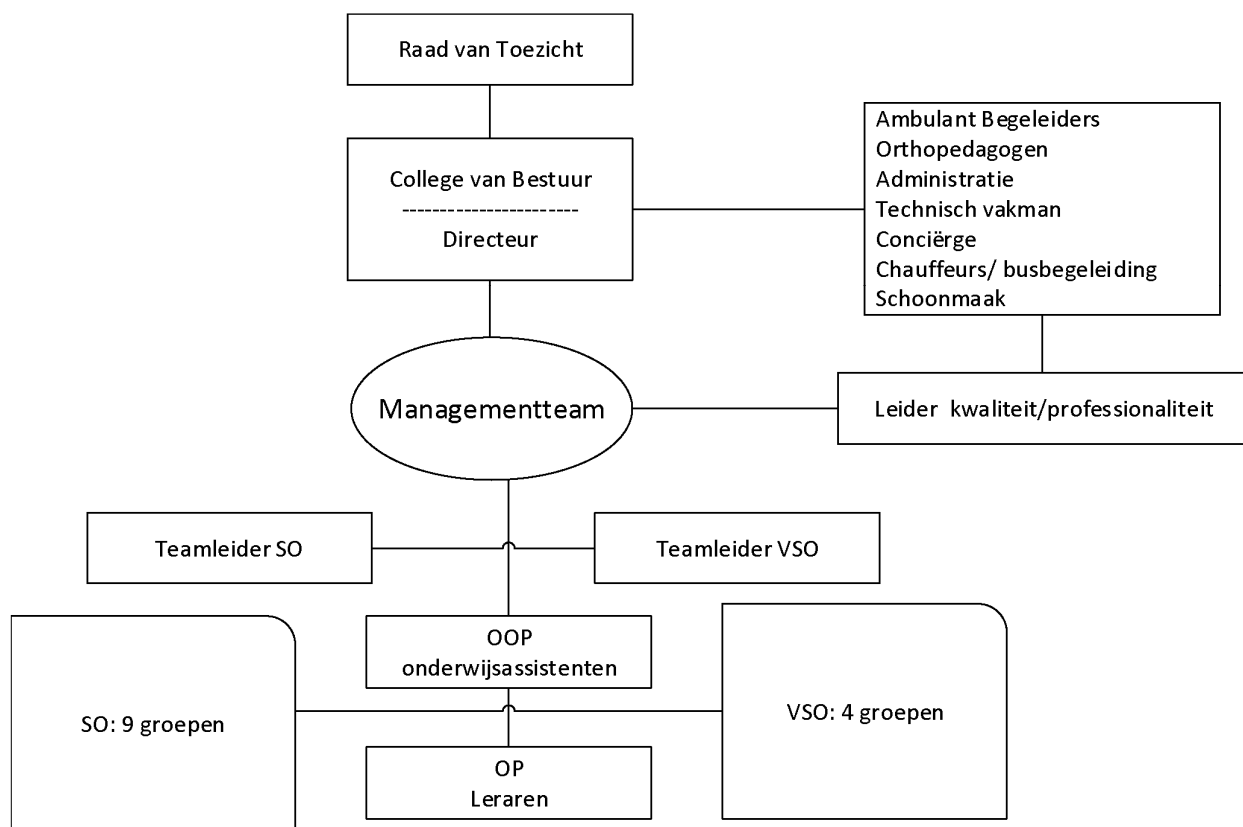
Raad van Toezicht

College van Bestuur
-----------------------
Directeur

Ambulant Begeleiders
Orthopedagogen
Administratie
Technisch vakman
Conciërge
Chauffeurs/ busbegeleiding
Schoonmaak

Managementteam

Leider kwaliteit/professionaliteit

Teamleider SO

Teamleider VSO

OOP
onderwijsassistenten

SO: 9 groepen

VSO: 4 groepen

OP
Leraren